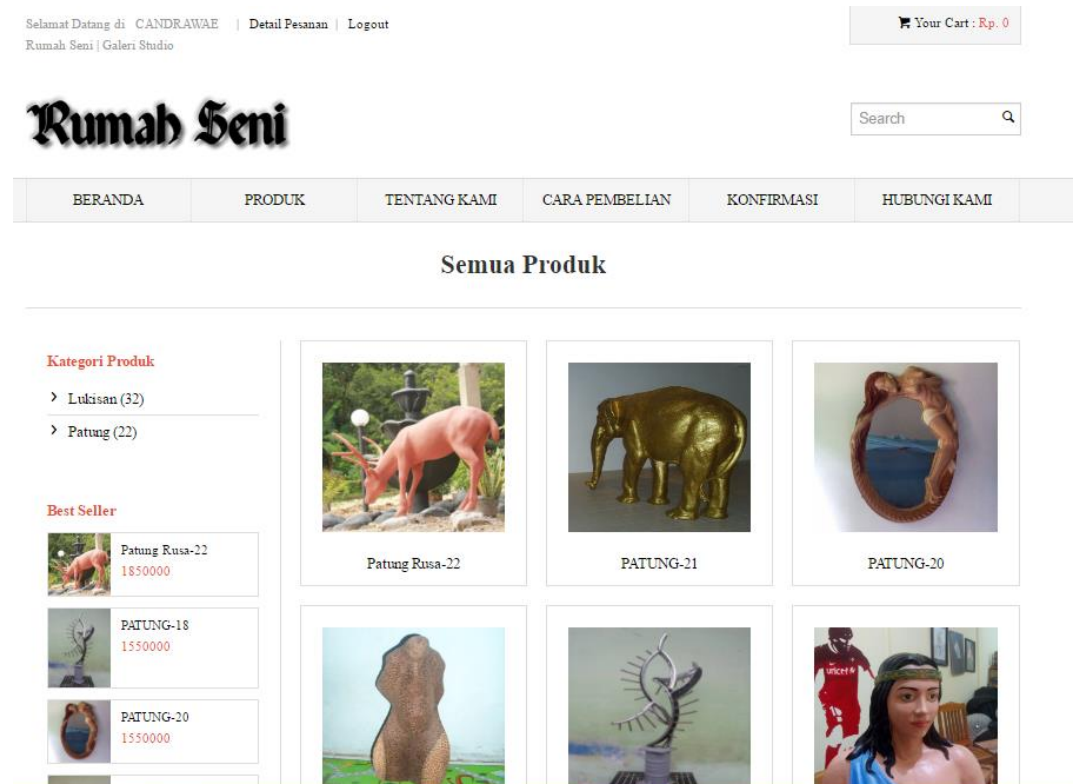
Selamat Datang di CANDRAWAE | Detail Pesanan | Logout
Rumah Seni | Galeri Studio

Your Cart : Rp. 0

Rumah Seni

Search

BERANDA PRODUK TENTANG KAMI CARA PEMBELIAN KONFIRMASI HUBUNGI KAMI

Semua Produk

Kategori Produk
Lukisan (32)
Patung (22)

Best Seller
Patung Rusa-22
1850000
PATUNG-18
1550000
PATUNG-20
1550000

Patung Rusa-22
PATUNG-21
PATUNG-20